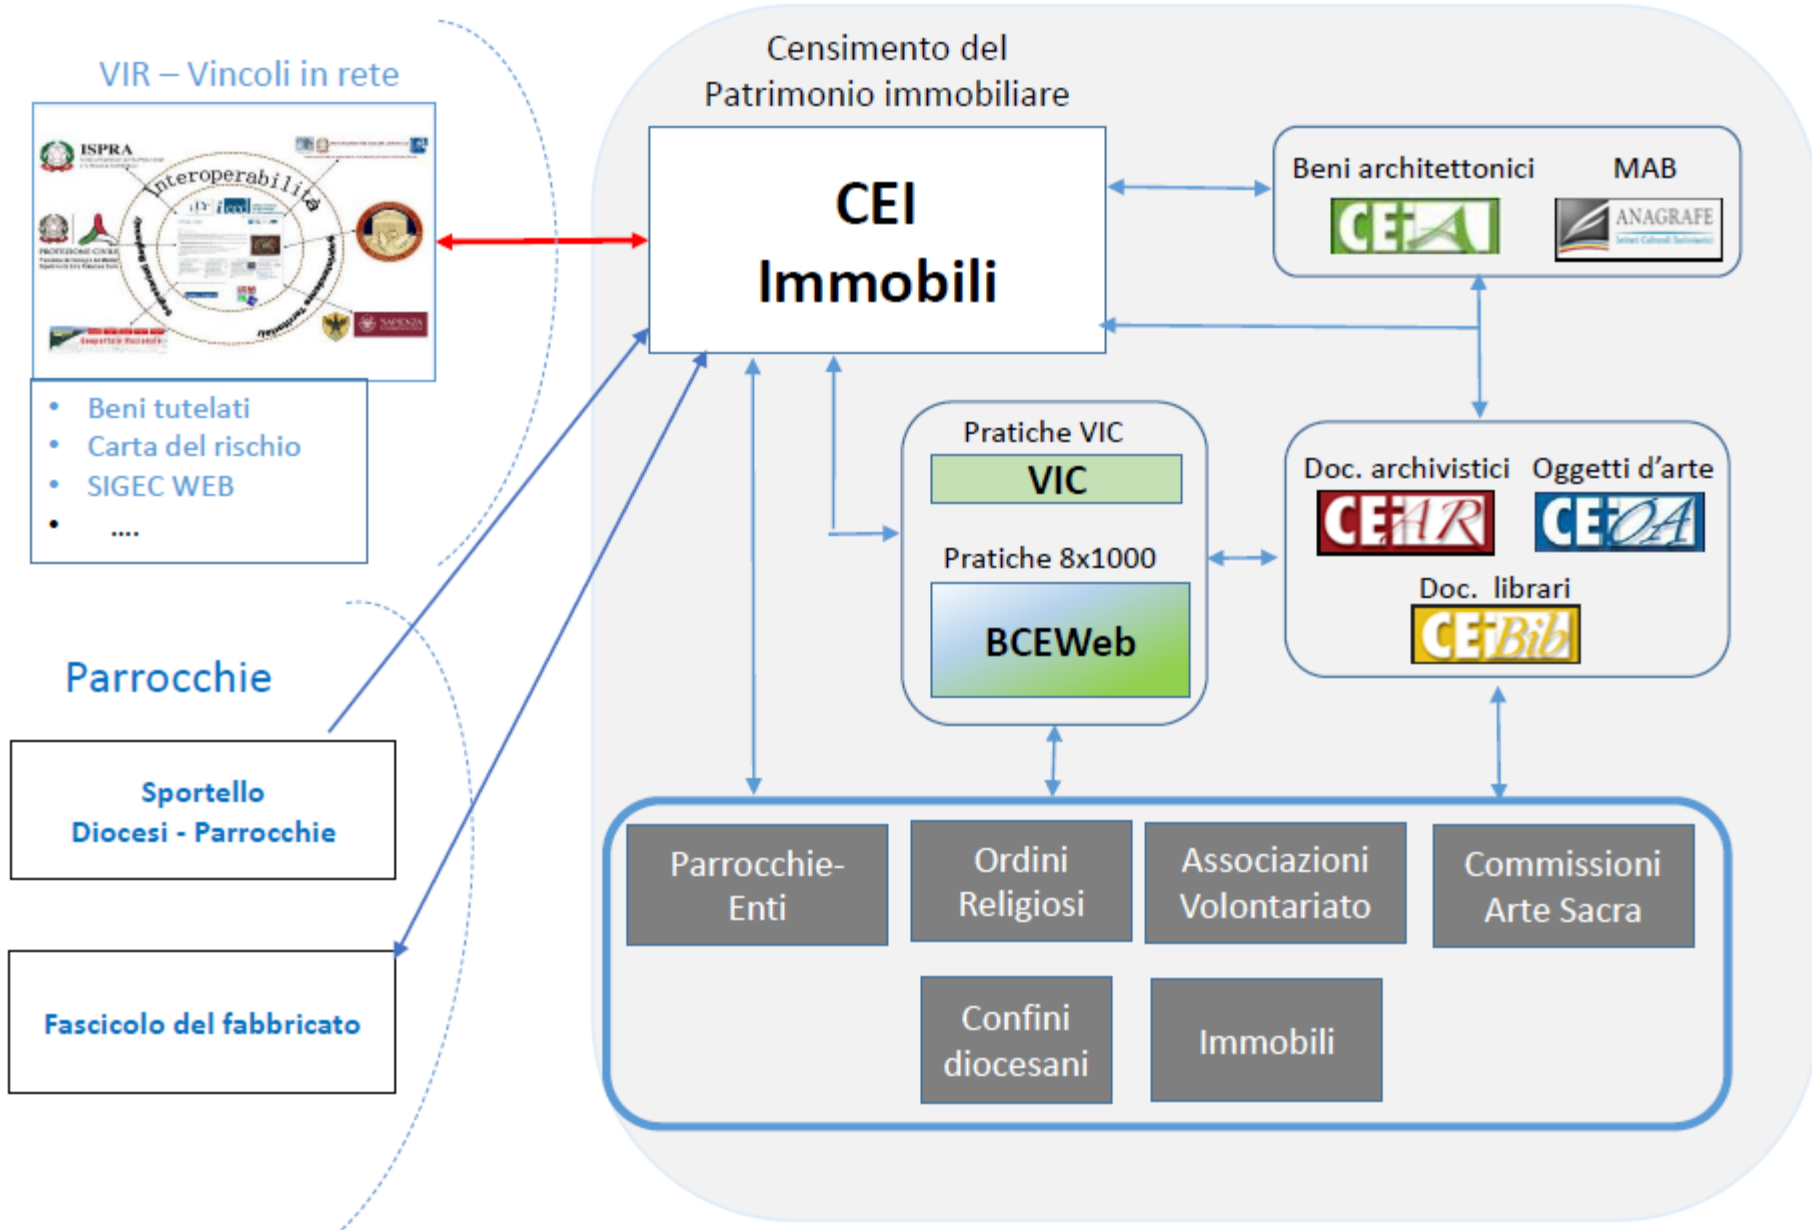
VIR – Vincoli in rete

ISPRA

Interoperabilità

SAPIENZA

- Beni tutelati
- Carta del rischio
- SIGEC WEB
- ....

Parrocchie

Sportello
Diocesi - Parrocchie

Fascicolo del fabbricato

Censimento del
Patrimonio immobiliare

CEI
Immobili

Beni architettonici

MAB

CEI-A

ANAGRAFE

Pratiche VIC

VIC

Pratiche 8x1000

BCEWeb

Doc. archivistici

Oggetti d'arte

CEI-AR

CEI-OA

Doc. librari

CEI-Bib

Parrocchie-
Enti

Ordini
Religiosi

Associazioni
Volontariato

Commissioni
Arte Sacra

Confini
diocesani

Immobili